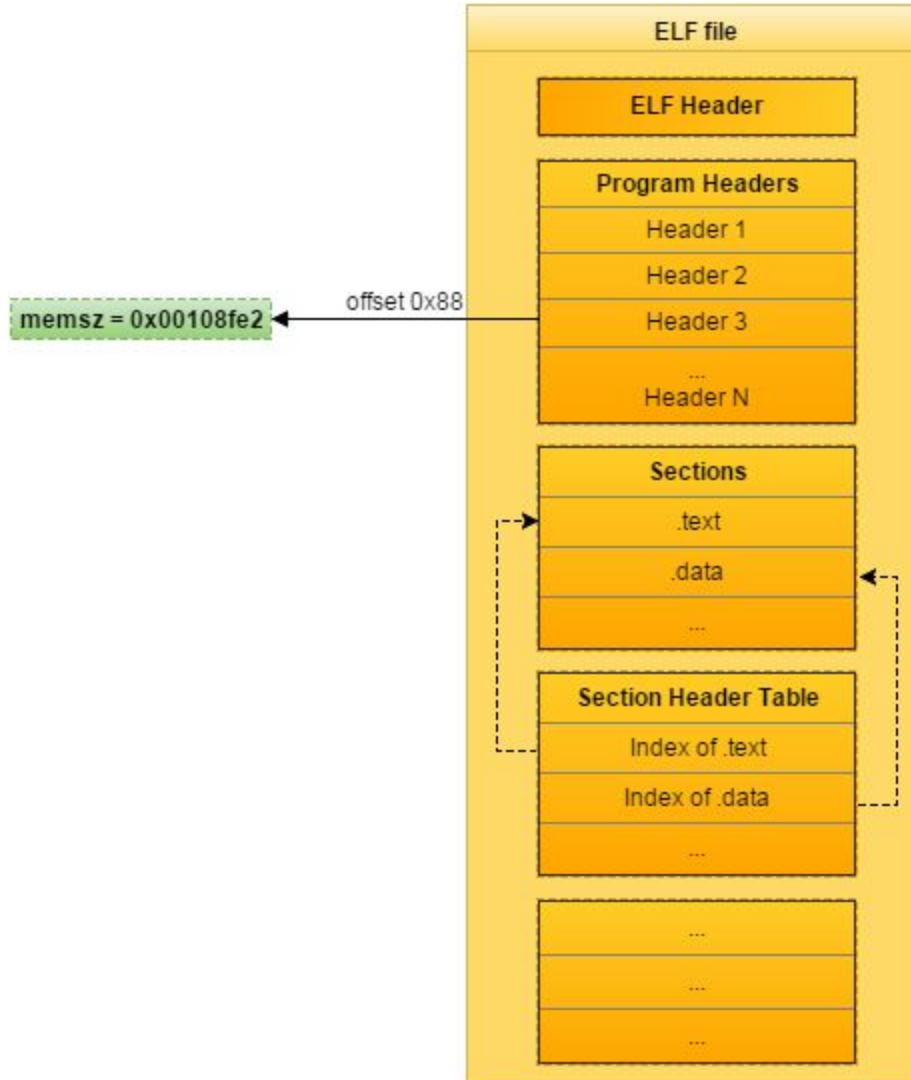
ELF file

ELF Header

Program Headers
Header 1
Header 2
Header 3
...
Header N

offset 0x88
memsz = 0x00108fe2

Sections
.text
.data
...

Section Header Table
Index of .text
Index of .data
...

...
...
...